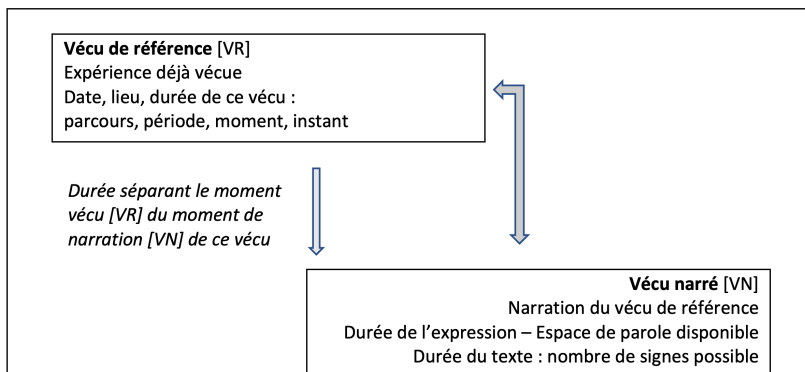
**Vécu de référence** [VR]
Expérience déjà vécue
Date, lieu, durée de ce vécu :
parcours, période, moment, instant

*Durée séparant le moment vécu [VR] du moment de narration [VN] de ce vécu*

**Vécu narré** [VN]
Narration du vécu de référence
Durée de l'expression – Espace de parole disponible
Durée du texte : nombre de signes possible